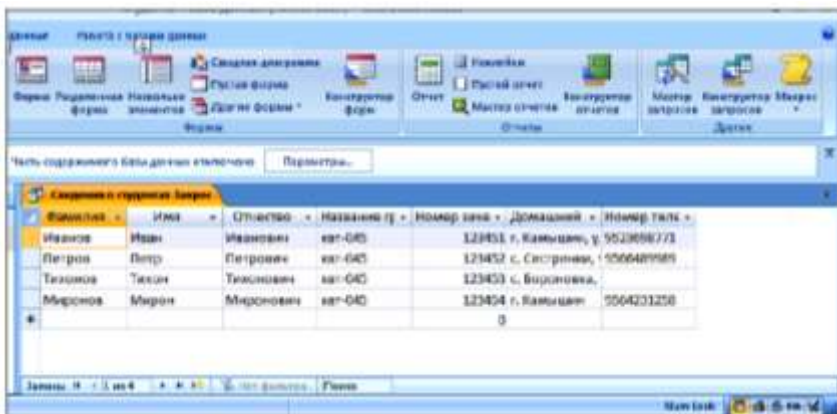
данные Работа с базами данных

Форма Разделенная форма Несколько элементов Сводная диаграмма Пустая форма Другие формы Конструктор форм
Формы
Отчет Наклейки Пустой отчет Мастер отчетов Конструктор отчетов
Отчеты
Мастер запросов Конструктор запросов Макрос
Другие

Часть содержимого базы данных отключена Параметры...

Сведения о студентах Запрос

| Фамилия | Имя | Отчество | Название гр | Номер зачет | Домашний | Номер теле |
|---|---|---|---|---|---|---|
| Иванов | Иван | Иванович | зат-045 | 123451 | г. Камышин, у | 5523698773 |
| Петров | Петр | Петрович | зат-045 | 123452 | с. Сестренки, | 5566489989 |
| Тихонов | Тихон | Тихонович | зат-045 | 123453 | с. Вороновка, | |
| Миронов | Мирон | Миронович | зат-045 | 123454 | г. Камышин | 5504231258 |
| | | | | 0 | | |

Запись: 1 из 4 Нет фильтра Поиск

Num Lock